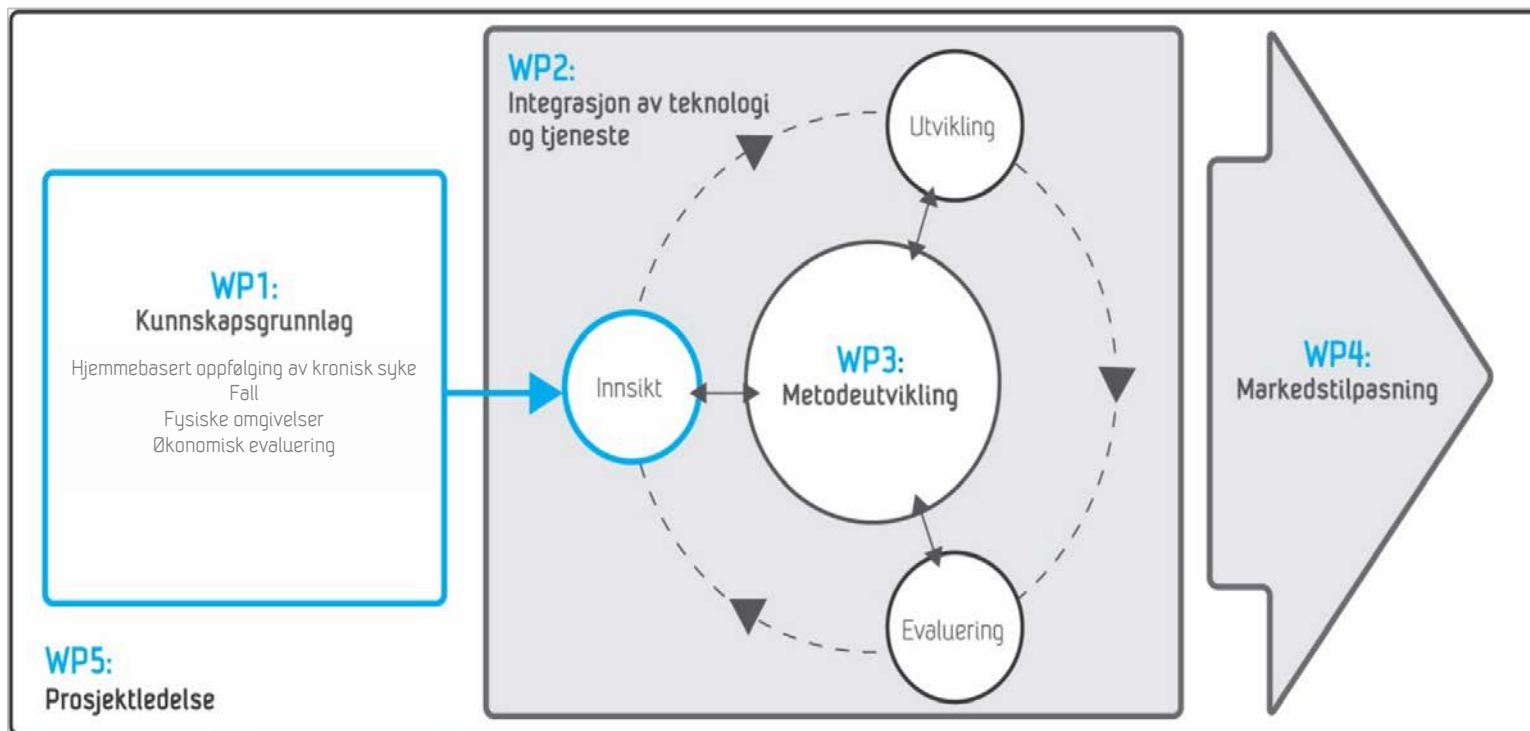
WP1:
Kunnskapsgrunnlag

Hjemmebasert oppfølging av kronisk syke
Fall
Fysiske omgivelser
Økonomisk evaluering

WP2:
Integrasjon av teknologi og tjeneste

Utvikling

Innsikt

WP3:
Metodeutvikling

Evaluering

WP4:
Markedstilpasning

WP5:
Prosjektledelse